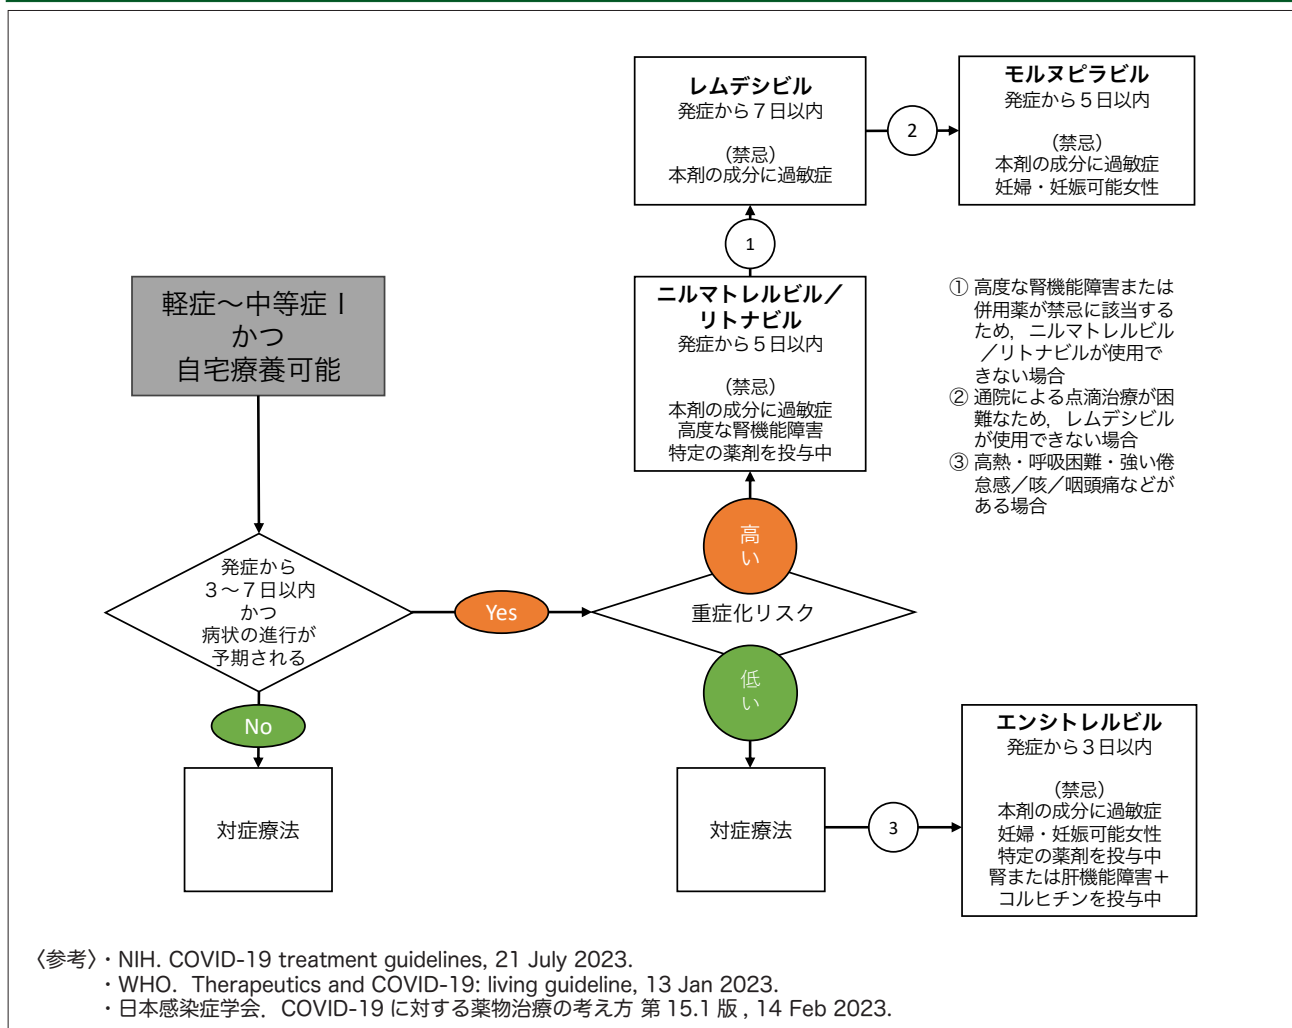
レムデシビル
発症から７日以内

(禁忌)
本剤の成分に過敏症

2

モルヌピラビル
発症から５日以内

(禁忌)
本剤の成分に過敏症
妊婦・妊娠可能女性

1

軽症～中等症 I
かつ
自宅療養可能

ニルマトレルビル／リトナビル
発症から５日以内

(禁忌)
本剤の成分に過敏症
高度な腎機能障害
特定の薬剤を投与中

① 高度な腎機能障害または併用薬が禁忌に該当するため，ニルマトレルビル／リトナビルが使用できない場合
② 通院による点滴治療が困難なため，レムデシビルが使用できない場合
③ 高熱・呼吸困難・強い倦怠感／咳／咽頭痛などがある場合

高い

発症から
３～７日以内
かつ
病状の進行が
予期される

Yes

重症化リスク

低い

No

エンシトレルビル
発症から３日以内

(禁忌)
本剤の成分に過敏症
妊婦・妊娠可能女性
特定の薬剤を投与中
腎または肝機能障害＋
コルヒチンを投与中

対症療法

対症療法

3

〈参考〉・NIH. COVID-19 treatment guidelines, 21 July 2023.
・WHO. Therapeutics and COVID-19: living guideline, 13 Jan 2023.
・日本感染症学会．COVID-19 に対する薬物治療の考え方 第 15.1 版 , 14 Feb 2023.